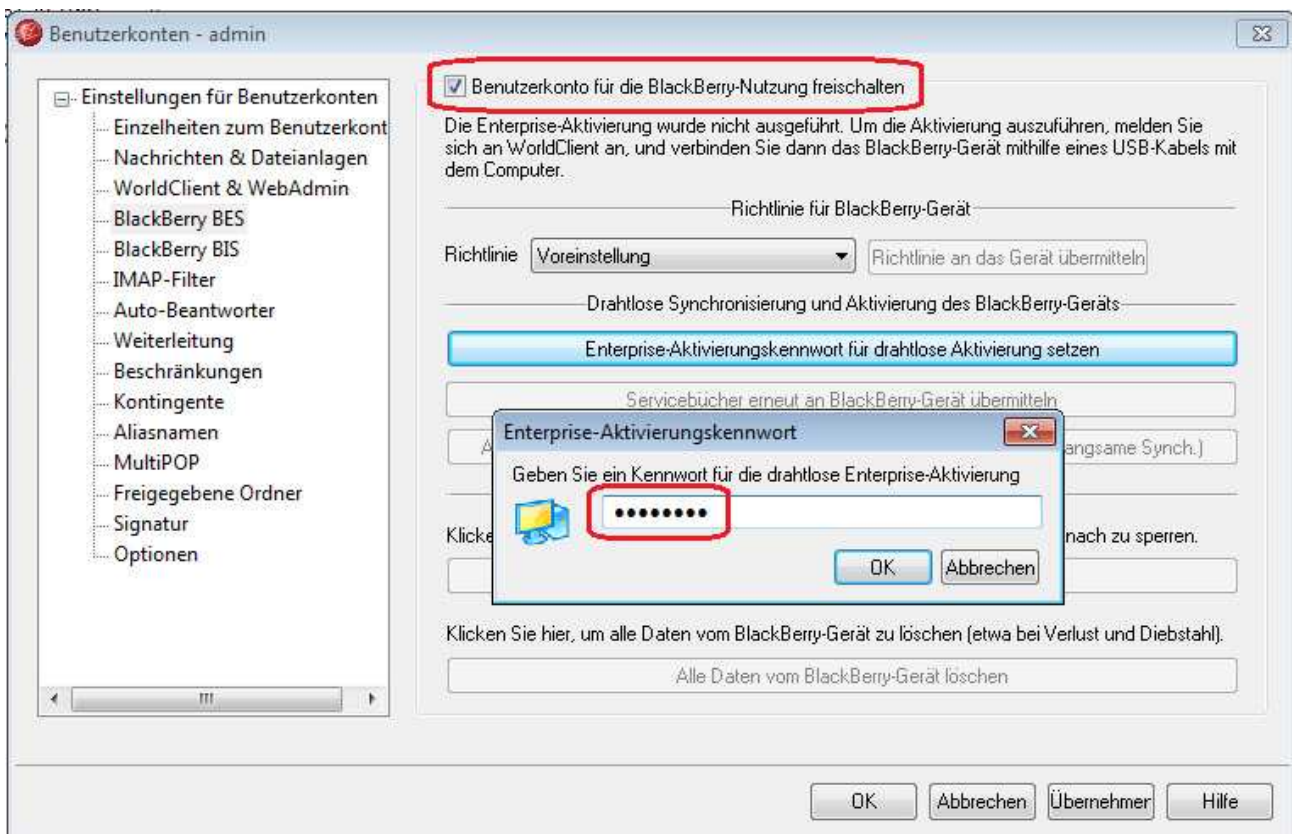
Benutzerkonten - admin

Einstellungen für Benutzerkonten
Einzelheiten zum Benutzerkont
Nachrichten & Dateianlagen
WorldClient & WebAdmin
BlackBerry BES
BlackBerry BIS
IMAP-Filter
Auto-Beantworter
Weiterleitung
Beschränkungen
Kontingente
Aliasnamen
MultiPOP
Freigegebene Ordner
Signatur
Optionen

Benutzerkonto für die BlackBerry-Nutzung freischalten

Die Enterprise-Aktivierung wurde nicht ausgeführt. Um die Aktivierung auszuführen, melden Sie sich an WorldClient an, und verbinden Sie dann das BlackBerry-Gerät mithilfe eines USB-Kabels mit dem Computer.

Richtlinie für BlackBerry-Gerät

Richtlinie Voreinstellung Richtlinie an das Gerät übermitteln

Drahtlose Synchronisierung und Aktivierung des BlackBerry-Geräts

Enterprise-Aktivierungskennwort für drahtlose Aktivierung setzen

Servicebücher erneut an BlackBerry-Gerät übermitteln

A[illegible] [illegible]angsame Synch.)

Klicke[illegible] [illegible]nach zu sperren.

Enterprise-Aktivierungskennwort

Geben Sie ein Kennwort für die drahtlose Enterprise-Aktivierung

••••••••

OK Abbrechen

Klicken Sie hier, um alle Daten vom BlackBerry-Gerät zu löschen (etwa bei Verlust und Diebstahl).

Alle Daten vom BlackBerry-Gerät löschen

OK Abbrechen Übernehmen Hilfe